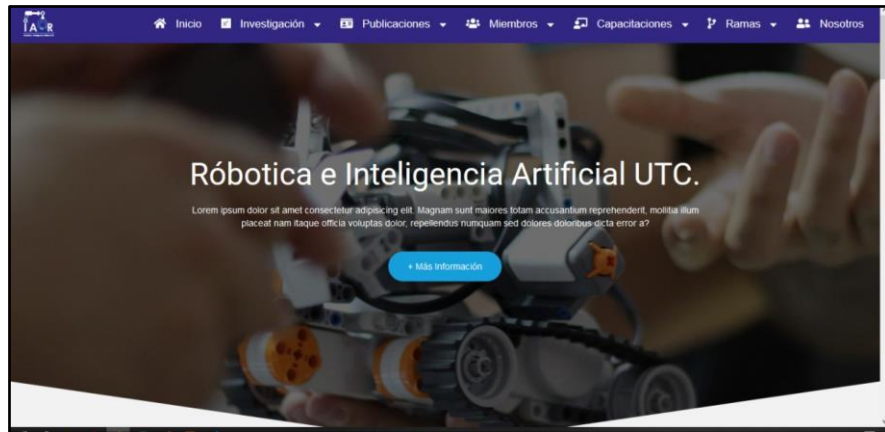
IA-R

Inicio Investigación Publicaciones Miembros Capacitaciones Ramas Nosotros

Róbotica e Inteligencia Artificial UTC.

Lorem ipsum dolor sit amet consectetur adipisicing elit. Magnam sunt maiores totam accusantium reprehenderit, mollitia illum placeat nam itaque officia voluptas dolor, repellendus numquam sed dolores doloribus dicta error a?

+ Más Información